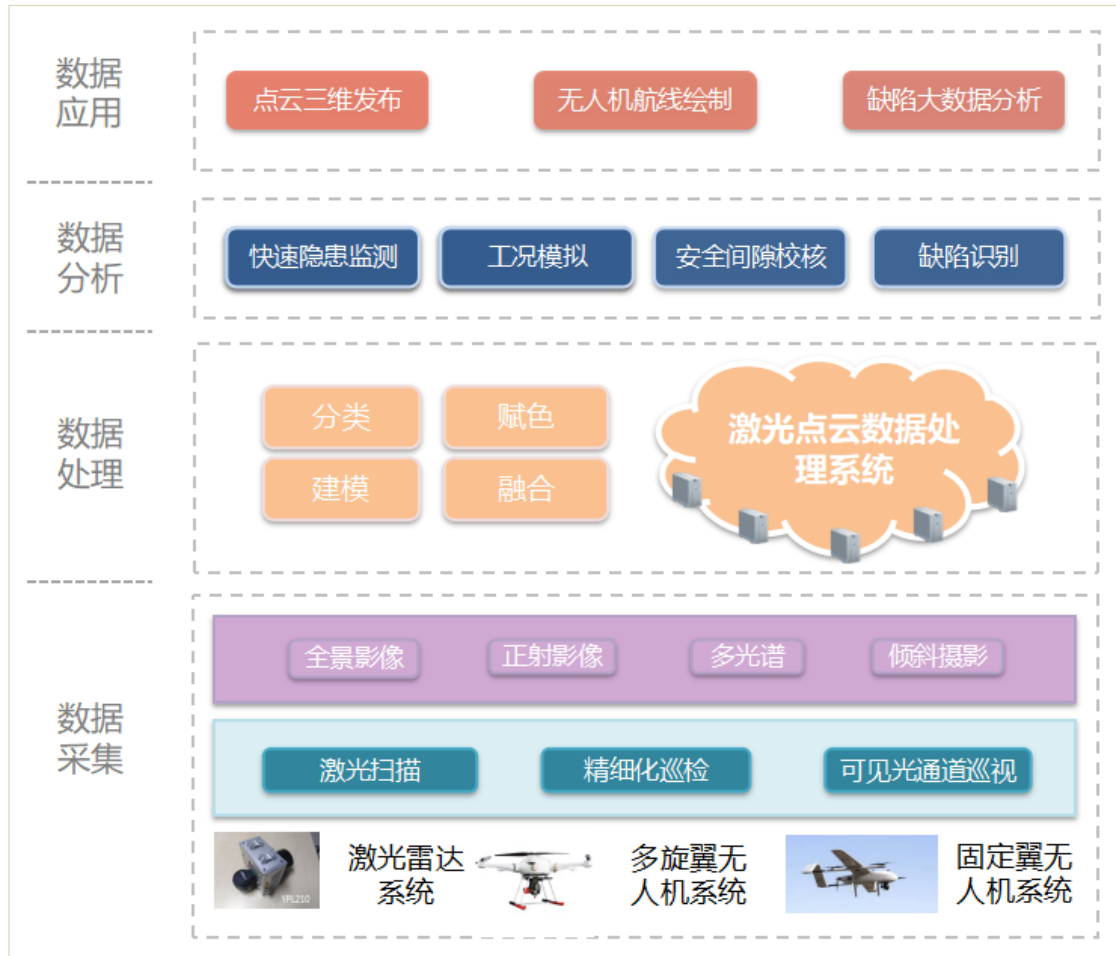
数据应用

点云三维发布　无人机航线绘制　缺陷大数据分析

数据分析

快速隐患监测　工况模拟　安全间隙校核　缺陷识别

数据处理

分类　赋色　建模　融合

激光点云数据处理系统

数据采集

全景影像　正射影像　多光谱　倾斜摄影

激光扫描　精细化巡检　可见光通道巡视

YPL210

激光雷达系统　多旋翼无人机系统　固定翼无人机系统